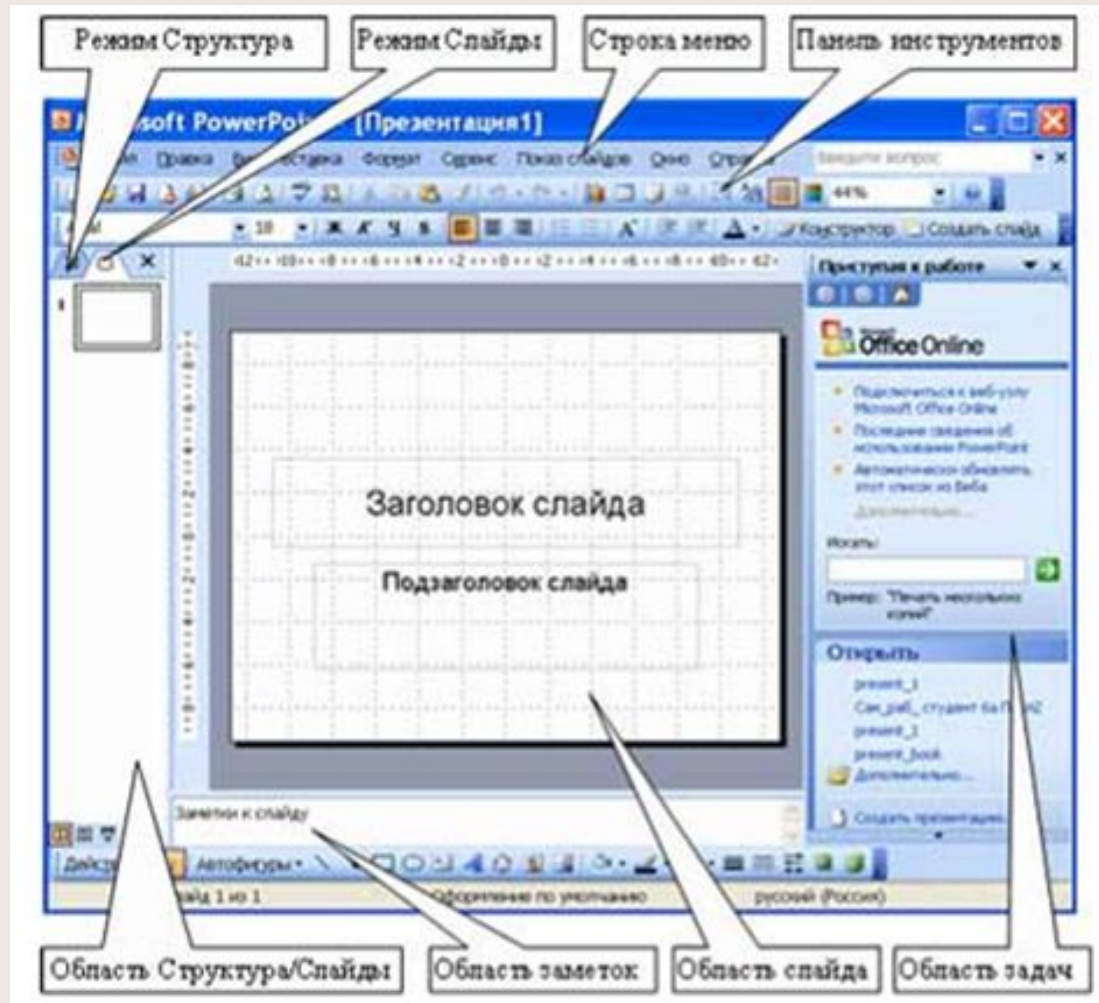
Режим Структура

Режим Слайды

Строка меню

Панель инструментов

soft PowerPoi [Презентация1]

Правка Вставка Формат Сервис Показ слайдов Окно Справка

Введите вопрос

44%

18

Конструктор Создать слайд

Приступая к работе

Office Online

Подключиться к веб-узлу Microsoft Office Online

Последние сведения об использовании PowerPoint

Автоматически обновлять этот список из Веба

Дополнительно...

Искать:

Пример: "Печать нескольких копий"

Открыть

present_1

Сам_раб_ студент 6а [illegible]2

present_1

present_book

Дополнительно...

Создать презентацию...

Заголовок слайда

Подзаголовок слайда

Заметки к слайду

Действия Автофигуры

Слайд 1 из 1

Оформление по умолчанию

русский (Россия)

Область Структура/Слайды

Область заметок

Область слайда

Область задач